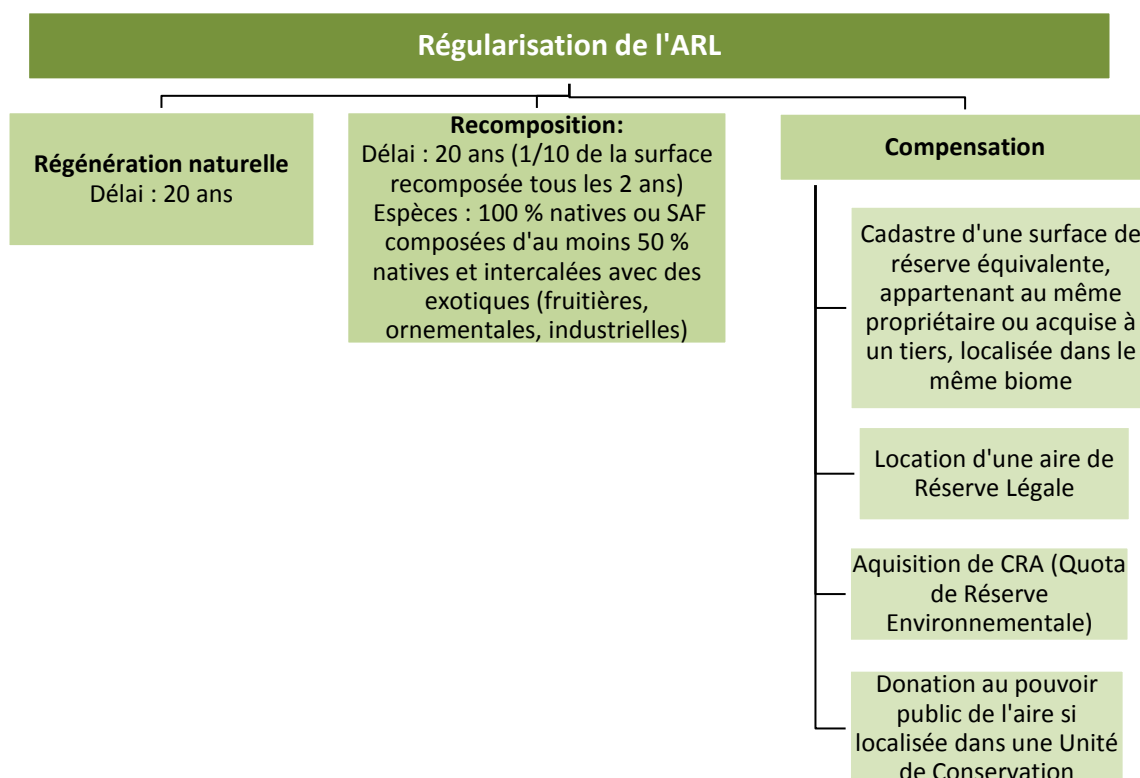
Régularisation de l'ARL

Régénération naturelle
Délai : 20 ans

Recomposition:
Délai : 20 ans (1/10 de la surface recomposée tous les 2 ans)
Espèces : 100 % natives ou SAF composées d'au moins 50 % natives et intercalées avec des exotiques (fruitières, ornementales, industrielles)

Compensation

Cadastre d'une surface de réserve équivalente, appartenant au même propriétaire ou acquise à un tiers, localisée dans le même biome

Location d'une aire de Réserve Légale

Aquisition de CRA (Quota de Réserve Environnementale)

Donation au pouvoir public de l'aire si localisée dans une Unité de Conservation